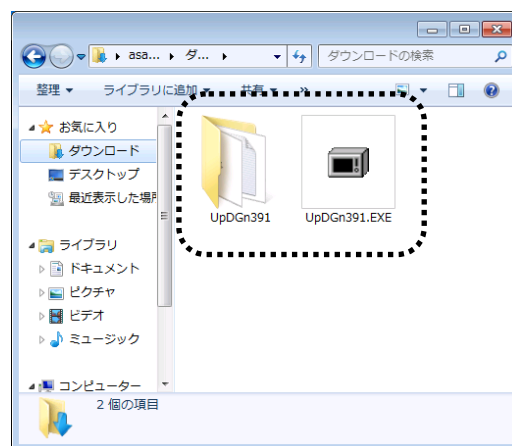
asa... ▸ ダ... ▸

ダウンロードの検索

整理 ▼ ライブラリに追加 ▼ 共有 ▼ »

お気に入り
ダウンロード
デスクトップ
最近表示した場所

ライブラリ
ドキュメント
ピクチャ
ビデオ
ミュージック

コンピューター

UpDGn391

UpDGn391.EXE

2 個の項目